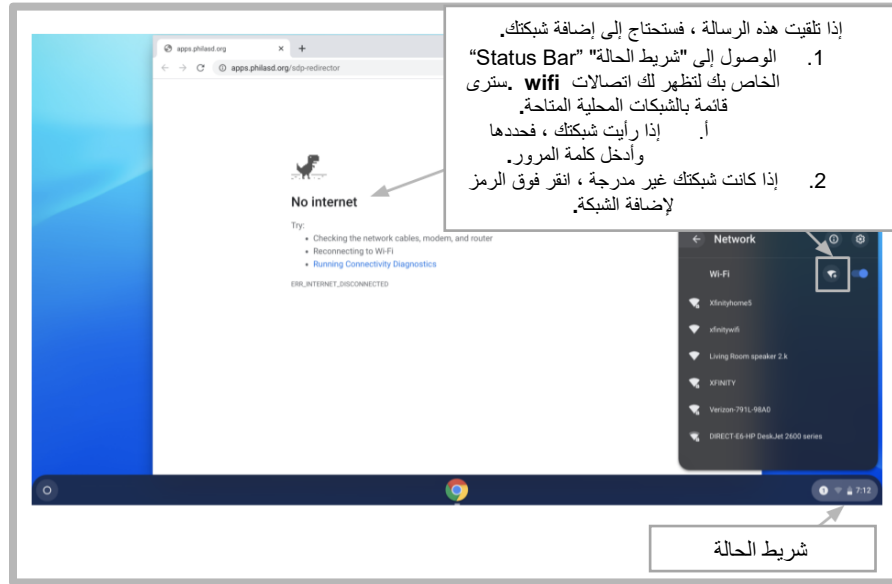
إذا تلقيت هذه الرسالة ، فستحتاج إلى إضافة شبكتك.

1. الوصول إلى "شريط الحالة" "Status Bar" الخاص بك لتظهر لك اتصالات wifi. سترى قائمة بالشبكات المحلية المتاحة.

أ. إذا رأيت شبكتك ، فحددها وأدخل كلمة المرور.

2. إذا كانت شبكتك غير مدرجة ، انقر فوق الرمز لإضافة الشبكة.

apps.philasd.org

apps.philasd.org/sdp-redirector

No internet

Try:

- Checking the network cables, modem, and router
- Reconnecting to Wi-Fi
- Running Connectivity Diagnostics

ERR_INTERNET_DISCONNECTED

Network

Wi-Fi

Xfinityhome5

xfinitywifi

Living Room speaker 2.k

XFINITY

Verizon-791L-98A0

DIRECT-E6-HP DeskJet 2600 series

7:12

شريط الحالة